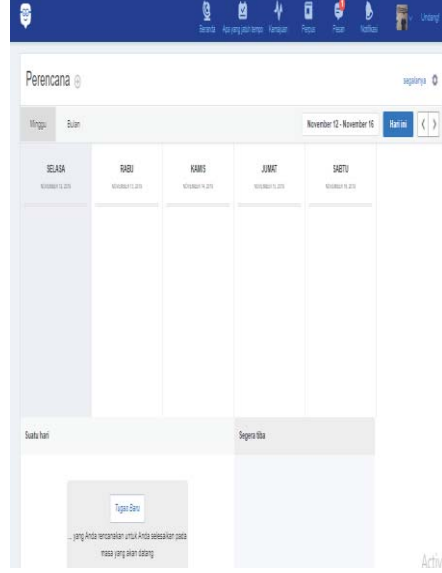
Beranda Apa yang jatuh tempo Kemajuan Pesan Pesan Notifikasi Undang

Perencana

segalanya

Minggu Bulan

November 12 - November 16 Hari ini

SELASA
NOVEMBER 13, 2018

RABU
NOVEMBER 14, 2018

KAMIS
NOVEMBER 15, 2018

JUMAT
NOVEMBER 16, 2018

SABTU
NOVEMBER 17, 2018

Suatu hari

Segera tiba

Tugas Baru

...yang Anda rencanakan untuk Anda selesaikan pada masa yang akan datang

Activ